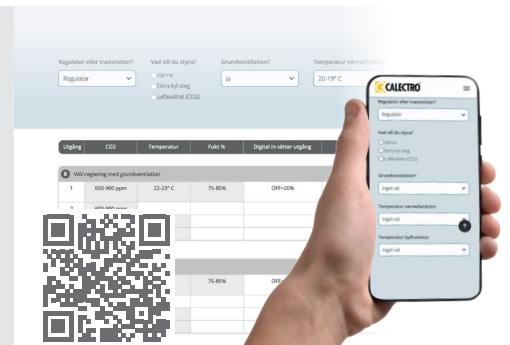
Regulator eller transmitter?
Regulator

Vad vill du styra?
Värme
Extra kyl steg
Luftkvalitet (CO2)

Grundventilation?
Ja

Temperatur värmefunk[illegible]
20-19° C

| Utgång | CO2 | Temperatur | Fukt % | Digital in sätter utgång |
|---|---|---|---|---|
| VAV-reglering med grundventilation | | | | |
| 1 | 600-900 ppm | 22-23° C | 75-85% | OFF=20% |
| 2 | 600-900 ppm | | | |
| | | | 75-85% | |

CALECTRO

Regulator eller transmitter?
Regulator

Vad vill du styra?
Värme
Extra kyl steg
Luftkvalitet (CO2)

Grundventilation?
Inget val

Temperatur värmefunktion:
Inget val

Temperatur kylfunktion:
Ingen val